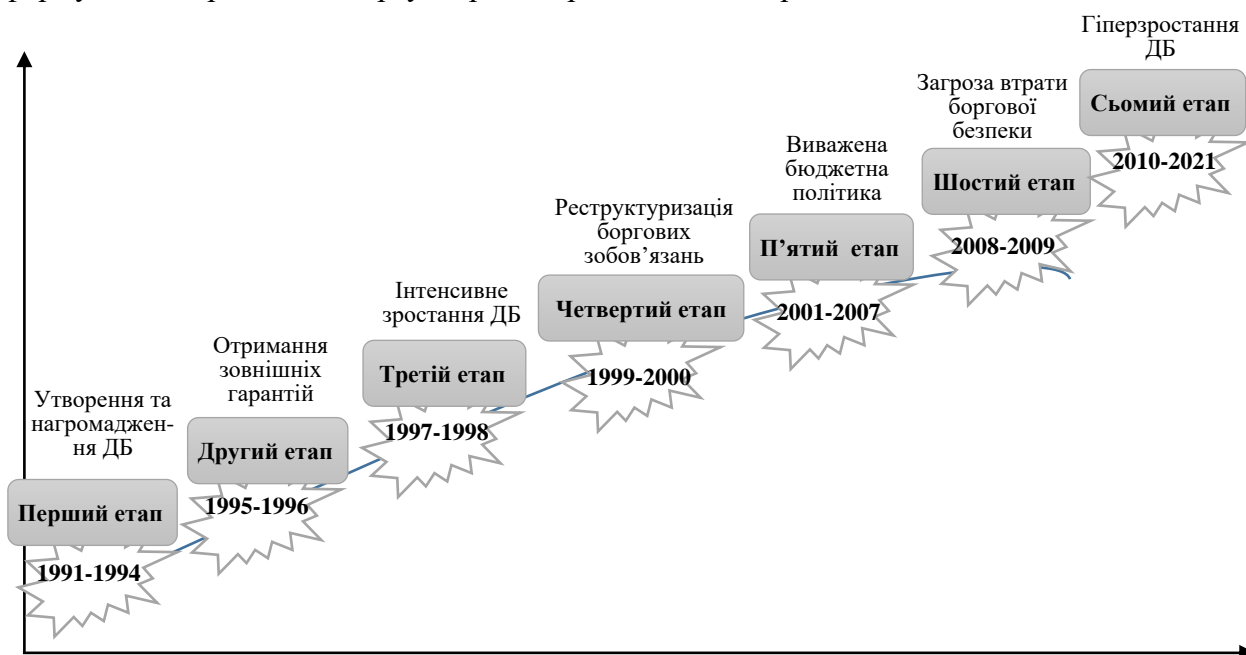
Утворення та нагромадження ДБ

Перший етап

1991-1994

Отримання зовнішніх гарантій

Другий етап

1995-1996

Інтенсивне зростання ДБ

Третій етап

1997-1998

Реструктуризація боргових зобов'язань

Четвертий етап

1999-2000

Виважена бюджетна політика

П'ятий етап

2001-2007

Загроза втрати боргової безпеки

Шостий етап

2008-2009

Гіперзростання ДБ

Сьомий етап

2010-2021